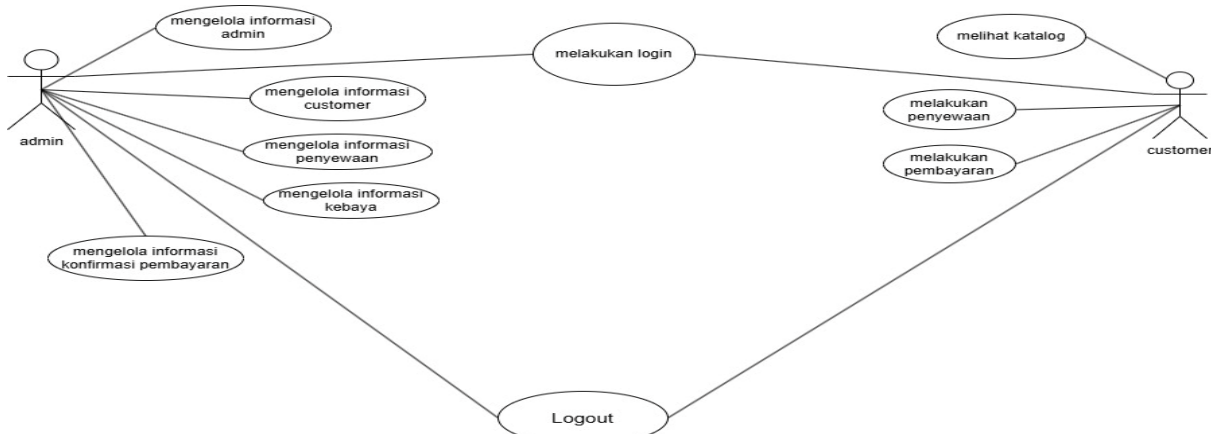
mengelola informasi admin

melakukan login

melihat katalog

mengelola informasi customer

melakukan penyewaan

admin

mengelola informasi penyewaan

melakukan pembayaran

custome

mengelola informasi kebaya

mengelola informasi konfirmasi pembayaran

Logout